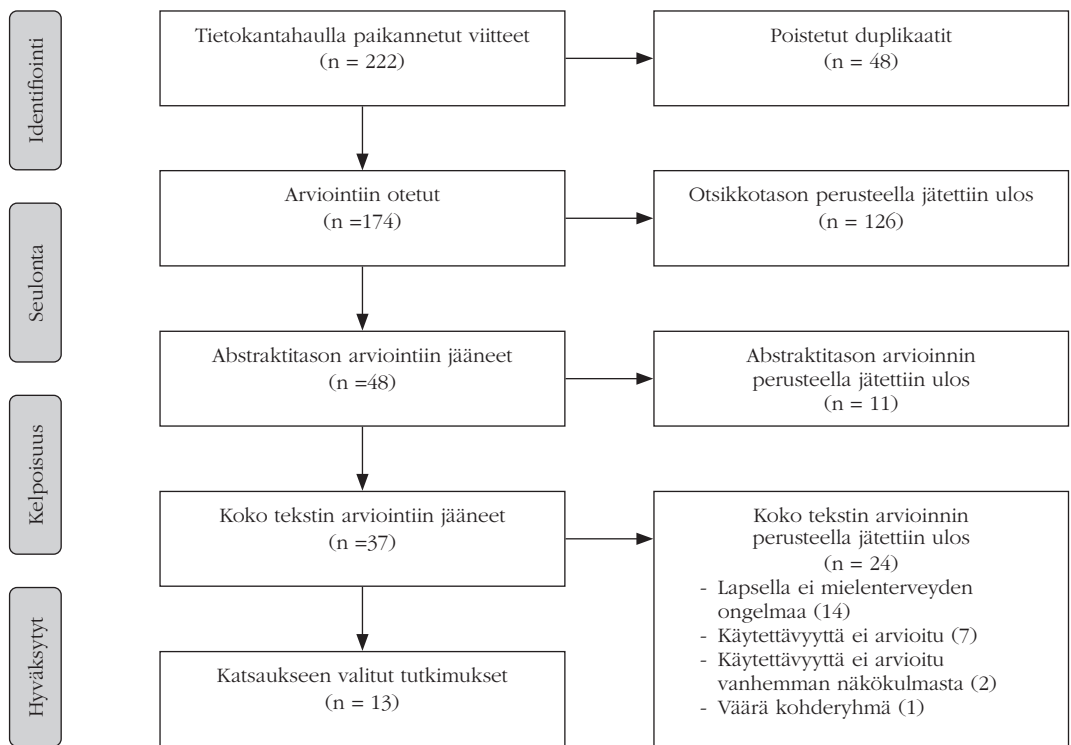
Identifiointi

Tietokantahaulla paikannetut viitteet
(n = 222)

Poistetut duplikaatit
(n = 48)

Seulonta

Arviointiin otetut
(n =174)

Otsikkotason perusteella jätettiin ulos
(n = 126)

Kelpoisuus

Abstraktitason arviointiin jääneet
(n =48)

Abstraktitason arvioinnin perusteella jätettiin ulos
(n = 11)

Koko tekstin arviointiin jääneet
(n =37)

Koko tekstin arvioinnin perusteella jätettiin ulos
(n = 24)
- Lapsella ei mielenterveyden ongelmaa (14)
- Käytettävyyttä ei arvioitu (7)
- Käytettävyyttä ei arvioitu vanhemman näkökulmasta (2)
- Väärä kohderyhmä (1)

Hyväksytyt

Katsaukseen valitut tutkimukset
(n = 13)